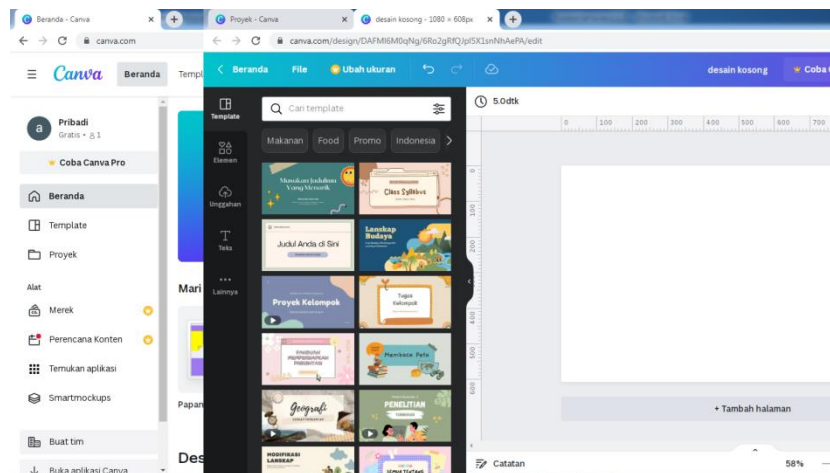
Beranda - Canva
Proyek - Canva
desain kosong - 1080 × 608px
canva.com
canva.com/design/DAFMI6M0qNg/6Ro2gRfQJpISX1snNhAePA/edit
Canva
Beranda
Templ
Beranda
File
Ubah ukuran
desain kosong
Coba
Pribadi
Gratis • 1
Coba Canva Pro
Beranda
Template
Proyek
Alat
Merek
Perencana Konten
Temukan aplikasi
Smartmockups
Buat tim
Buka aplikasi Canva
Template
Elemen
Unggahan
Teks
Lainnya
Cari template
Makanan
Food
Promo
Indonesia
Masukan Judulmu Yang Menarik
Class Syllabus
Judul Anda di Sini
Lanskap Budaya
Proyek Kelompok
Tugas Kelompok
Membaca Peta
Geografi
PENELITIAN
MODIFIKASI LANSKAP
5.0dtk
0
100
200
300
400
500
600
700
+ Tambah halaman
Catatan
58%
Mari
Papan
Des